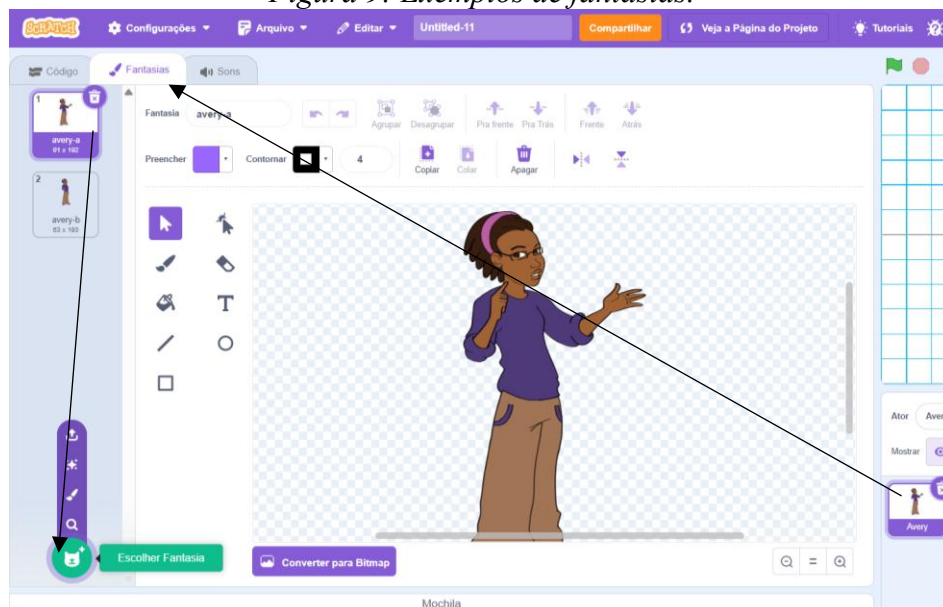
Figura 9: Exemplos de fantasias.

Scratch Configurações Arquivo Editar Untitled-11 Compartilhar Veja a Página do Projeto Tutoriais

Código Fantasias Sons

1 avery-a 91 x 182

2 avery-b 63 x 183

Fantasia avery-a

Agrupar Desagrupar Pra frente Pra Trás Frente Atrás

Preencher Contornar 4 Copiar Colar Apagar

T

Converter para Bitmap

Escolher Fantasia

Ator Aver

Mostrar

Avery

Mochila